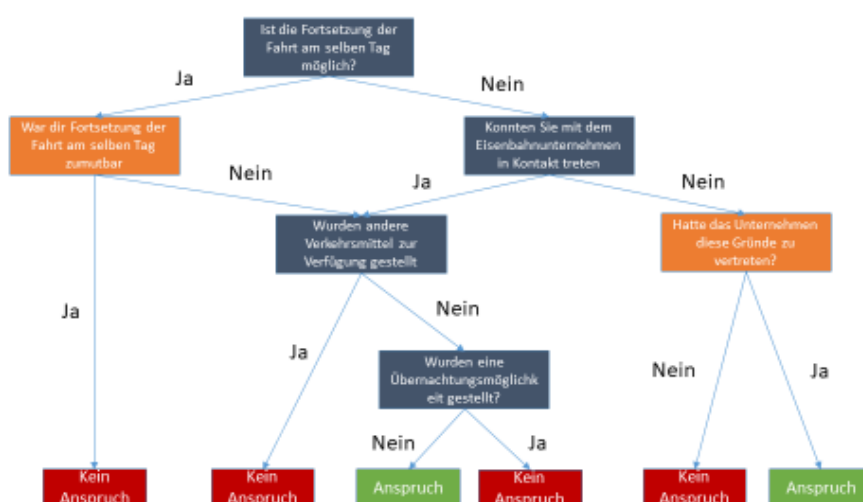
Ist die Fortsetzung der Fahrt am selben Tag möglich?

Ja

Nein

War dir Fortsetzung der Fahrt am selben Tag zumutbar

Konnten Sie mit dem Eisenbahnunternehmen in Kontakt treten

Nein

Ja

Nein

Wurden andere Verkehrsmittel zur Verfügung gestellt

Hatte das Unternehmen diese Gründe zu vertreten?

Ja

Nein

Ja

Wurden eine Übernachtungsmöglichkeit gestellt?

Nein

Ja

Nein

Ja

Kein Anspruch

Kein Anspruch

Anspruch

Kein Anspruch

Kein Anspruch

Anspruch